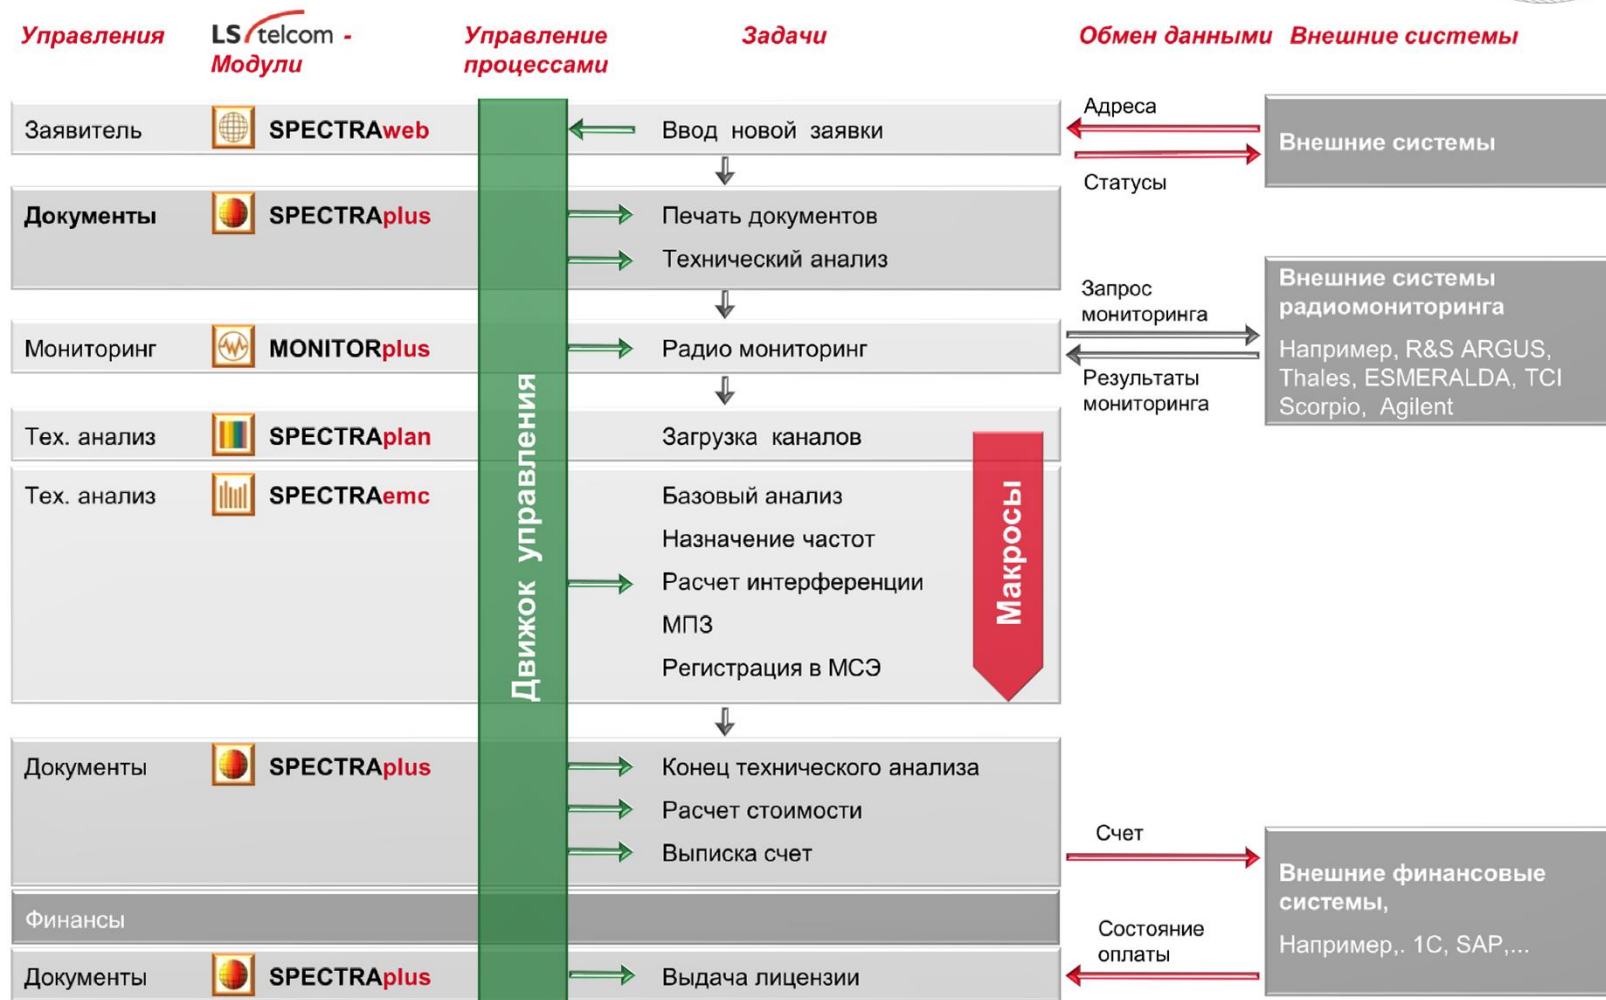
Управления

LS telcom - Модули

Управление процессами

Задачи

Обмен данными

Внешние системы

Заявитель SPECTRAweb Ввод новой заявки

Адреса

Статусы

Внешние системы

Документы SPECTRAplus Печать документов

Технический анализ

Запрос мониторинга

Результаты мониторинга

Внешние системы радиомониторинга

Например, R&S ARGUS, Thales, ESMERALDA, TCI Scorpio, Agilent

Мониторинг MONITORplus Радио мониторинг

Тех. анализ SPECTRAplan Загрузка каналов

Тех. анализ SPECTRAemc Базовый анализ

Назначение частот

Расчет интерференции

МПЗ

Регистрация в МСЭ

Макросы

Движок управления

Документы SPECTRAplus Конец технического анализа

Расчет стоимости

Выписка счет

Счет

Внешние финансовые системы,

Например,. 1С, SAP,...

Финансы

Состояние оплаты

Документы SPECTRAplus Выдача лицензии